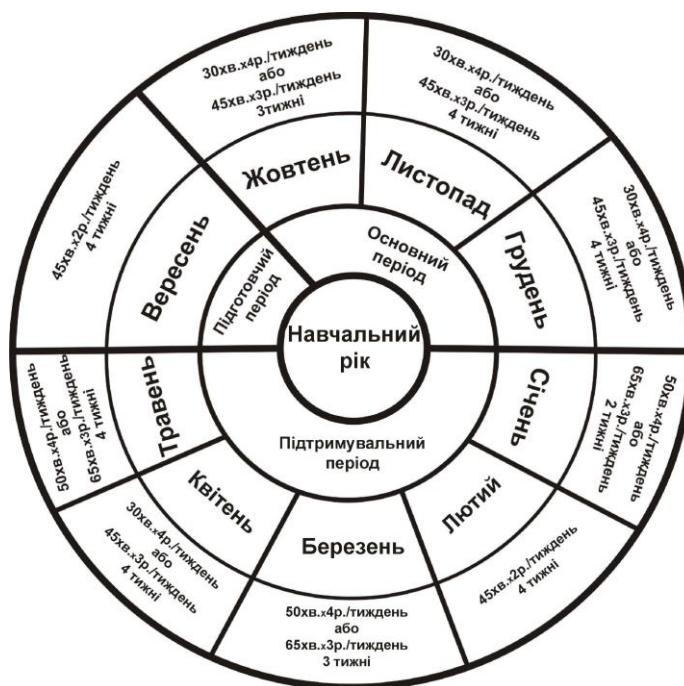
Навчальний рік

Підготовчий період

Основний період

Підтримувальний період

Вересень
45хв.х2р./тиждень
4 тижні

Жовтень
30хв.х4р./тиждень
або
45хв.х3р./тиждень
3тижні

Листопад
30хв.х4р./тиждень
або
45хв.х3р./тиждень
4 тижні

Грудень
30хв.х4р./тиждень
або
45хв.х3р./тиждень
4 тижні

Січень
50хв.х4р./тиждень
або
65хв.х3р./тиждень
2 тижні

Лютий
45хв.х2р./тиждень
4 тижні

Березень
50хв.х4р./тиждень
або
65хв.х3р./тиждень
3 тижні

Квітень
30хв.х4р./тиждень
або
45хв.х3р./тиждень
4 тижні

Травень
50хв.х4р./тиждень
або
65хв.х3р./тиждень
4 тижні